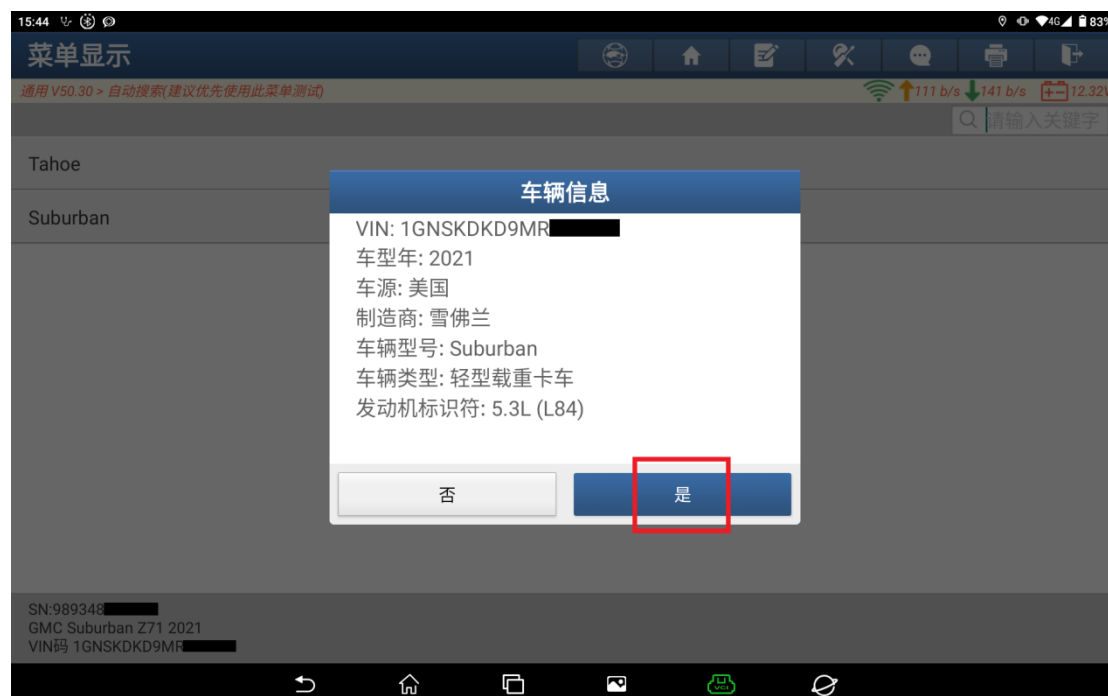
15:44

4G 83%

菜单显示

通用 V50.30 > 自动搜索(建议优先使用此菜单测试)

111 b/s 141 b/s 12.32V

请输入关键字

Tahoe

Suburban

车辆信息

VIN: 1GNSKDKD9MR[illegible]

车型年: 2021

车源: 美国

制造商: 雪佛兰

车辆型号: Suburban

车辆类型: 轻型载重卡车

发动机标识符: 5.3L (L84)

否

是

SN:989348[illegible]

GMC Suburban Z71 2021

VIN码 1GNSKDKD9MR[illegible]

VCI